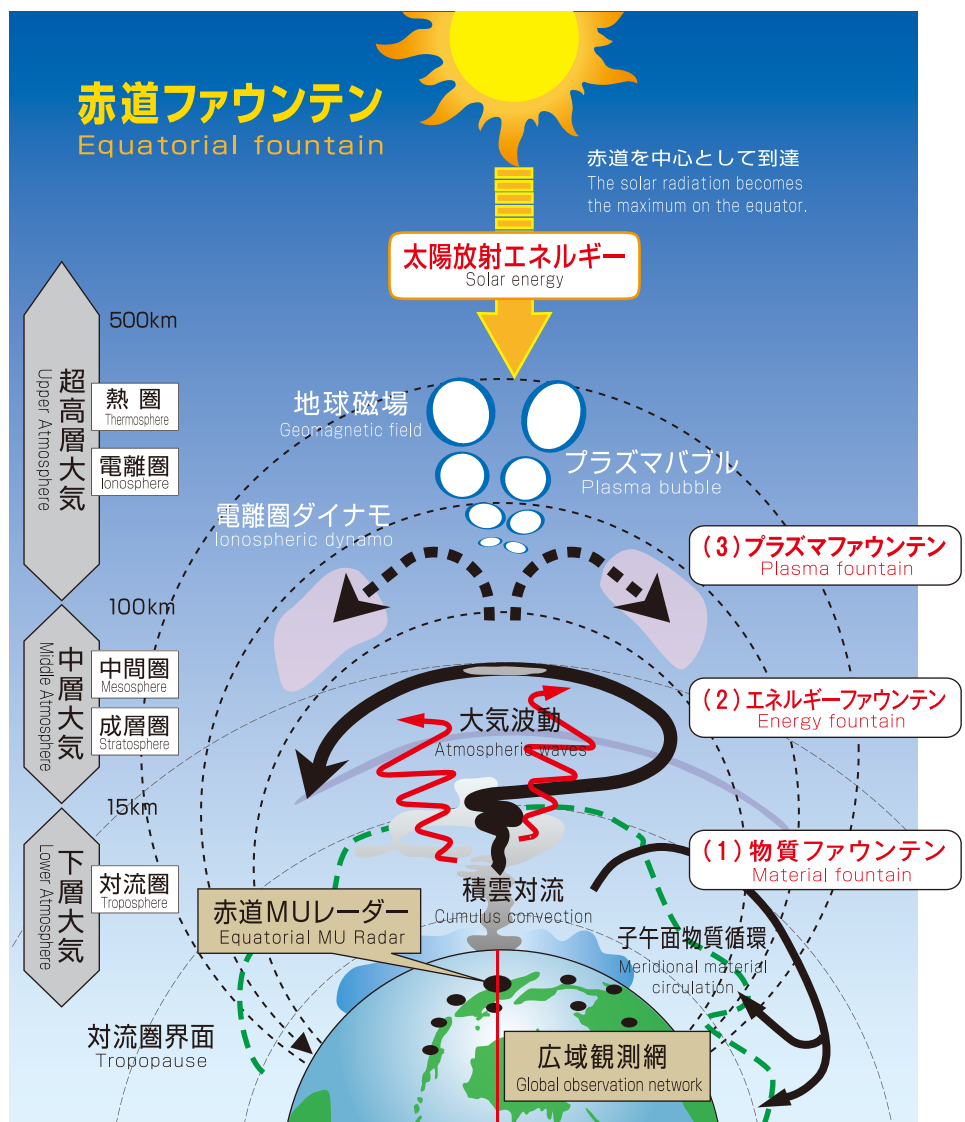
赤道ファウンテン
Equatorial fountain

赤道を中心として到達
The solar radiation becomes the maximum on the equator.

太陽放射エネルギー
Solar energy

500km

超高層大気
Upper Atmosphere

熱圏
Thermosphere

電離圏
Ionosphere

地球磁場
Geomagnetic field

プラズマバブル
Plasma bubble

電離圏ダイナモ
Ionospheric dynamo

(3) プラズマファウンテン
Plasma fountain

100km

中層大気
Middle Atmosphere

中間圏
Mesosphere

成層圏
Stratosphere

大気波動
Atmospheric waves

(2) エネルギーファウンテン
Energy fountain

15km

下層大気
Lower Atmosphere

対流圏
Troposphere

(1) 物質ファウンテン
Material fountain

積雲対流
Cumulus convection

赤道MUレーダー
Equatorial MU Radar

子午面物質循環
Meridional material circulation

対流圏界面
Tropopause

広域観測網
Global observation network